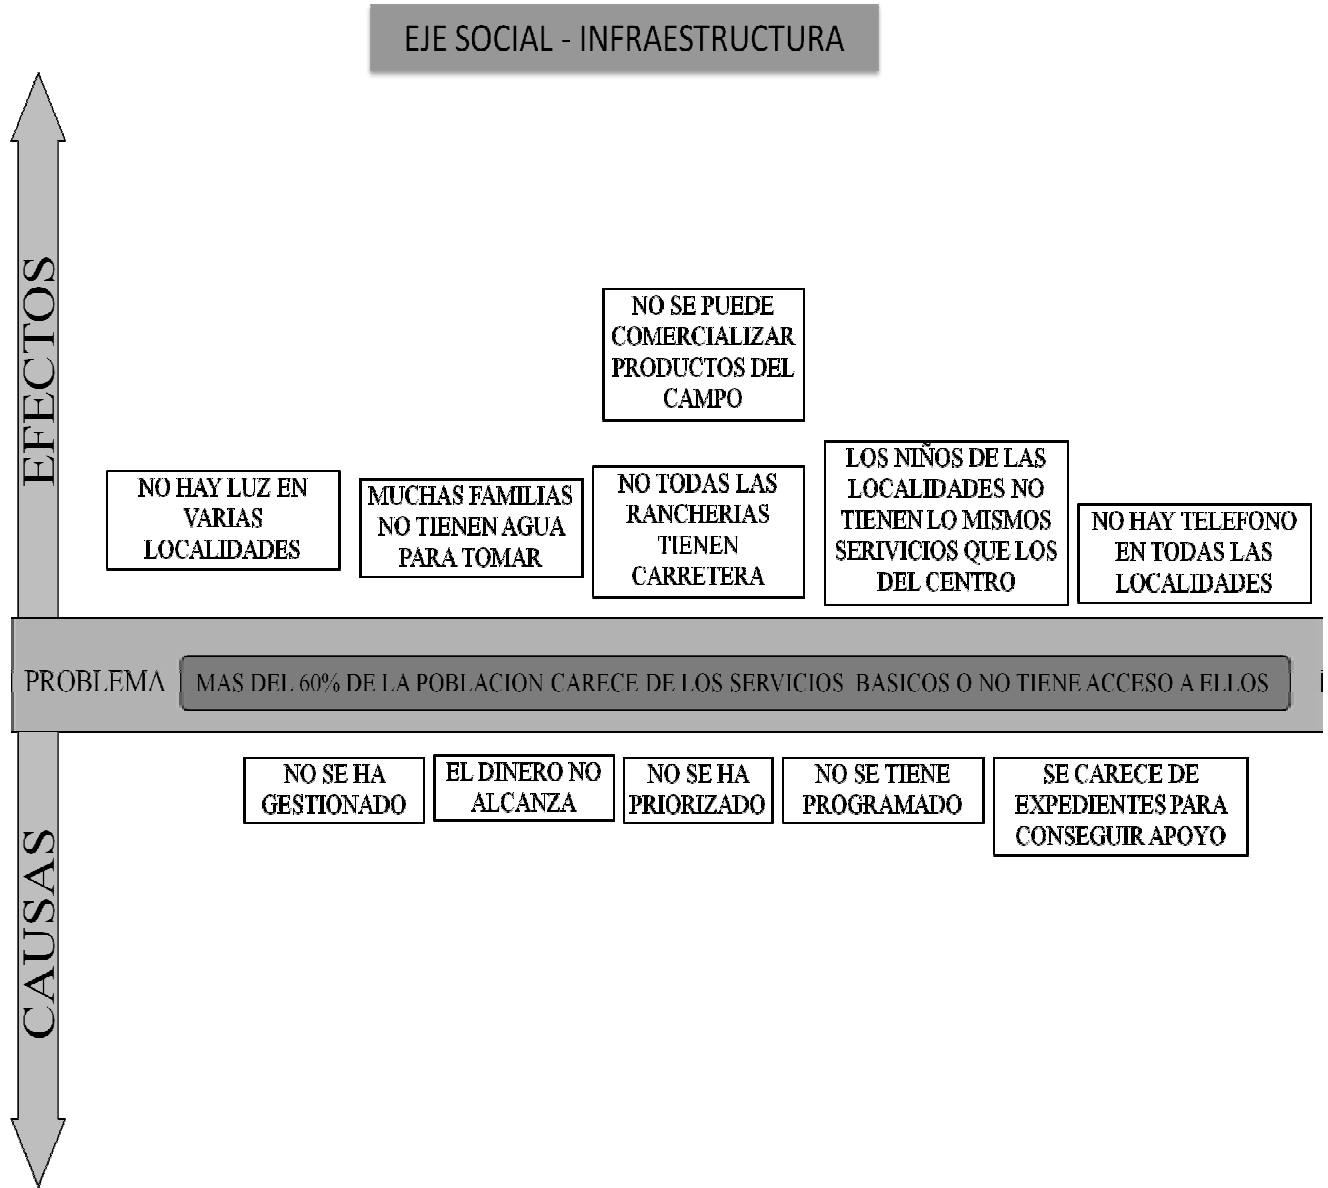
EJE SOCIAL - INFRAESTRUCTURA

EFECTOS

NO SE PUEDE COMERCIALIZAR PRODUCTOS DEL CAMPO

NO HAY LUZ EN VARIAS LOCALIDADES

MUCHAS FAMILIAS NO TIENEN AGUA PARA TOMAR

NO TODAS LAS RANCHERIAS TIENEN CARRETERA

LOS NIÑOS DE LAS LOCALIDADES NO TIENEN LO MISMOS SERIVICIOS QUE LOS DEL CENTRO

NO HAY TELEFONO EN TODAS LAS LOCALIDADES

PROBLEMA

MAS DEL 60% DE LA POBLACION CARECE DE LOS SERVICIOS BASICOS O NO TIENE ACCESO A ELLOS

CAUSAS

NO SE HA GESTIONADO

EL DINERO NO ALCANZA

NO SE HA PRIORIZADO

NO SE TIENE PROGRAMADO

SE CARECE DE EXPEDIENTES PARA CONSEGUIR APOYO